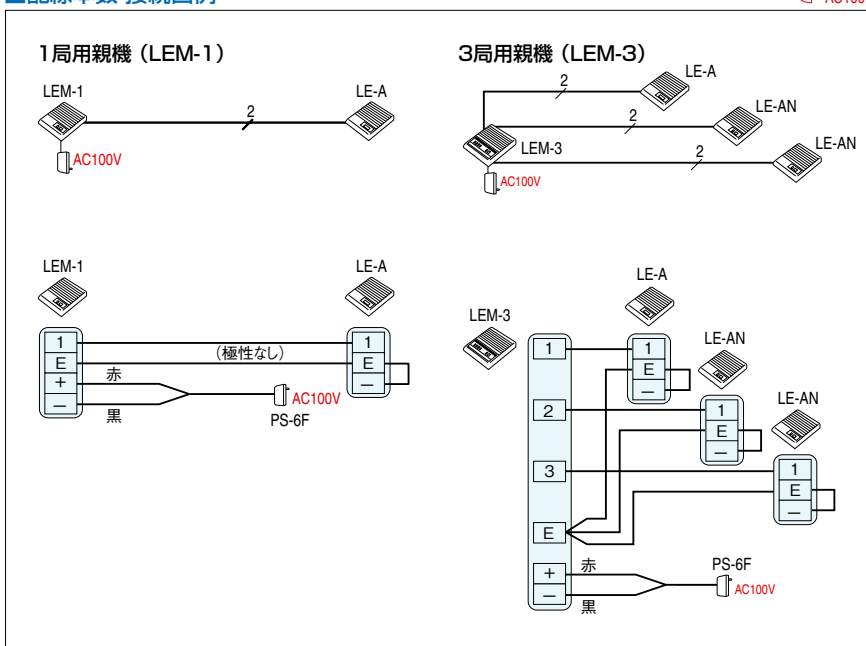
■配線本数・接続図例

AC100

1局用親機（LEM-1）

LEM-1

2

LE-A

AC100V

3局用親機（LEM-3）

2

LE-A

2

LE-AN

LEM-3

2

LE-AN

AC100V

LEM-1

LE-A

1
E
+
—

（極性なし）

1
E
—

赤

AC100V

黒

PS-6F

LE-A

LEM-3

1

1
E
—

LE-AN

2

1
E
—

LE-AN

3

1
E
—

E

+
—

赤

PS-6F

AC100V

黒